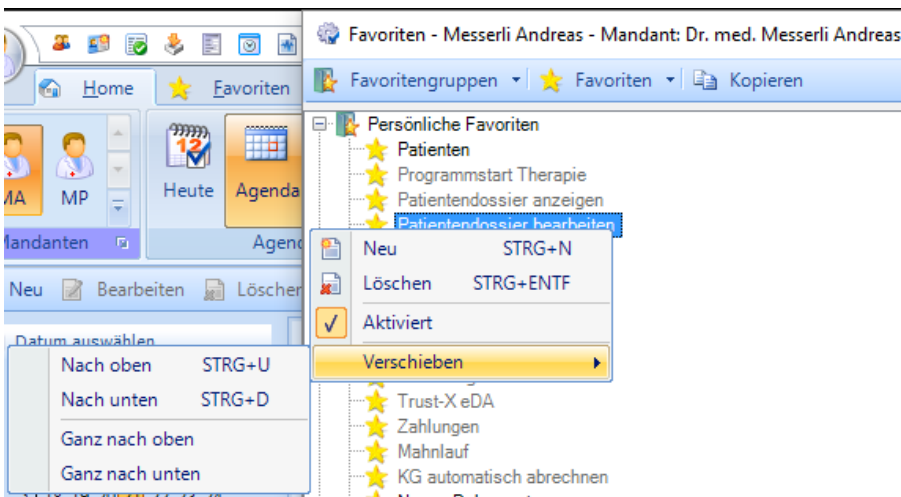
Home
Favoriten
MA
MP
Heute
Agenda
Mandanten
Agend
Neu
Bearbeiten
Löschen
Datum auswählen

Nach oben STRG+U
Nach unten STRG+D
Ganz nach oben
Ganz nach unten

Favoriten - Messerli Andreas - Mandant: Dr. med. Messerli Andreas
Favoritengruppen
Favoriten
Kopieren

Persönliche Favoriten
Patienten
Programmstart Therapie
Patientendossier anzeigen
Patientendossier bearbeiten

Neu STRG+N
Löschen STRG+ENTF
Aktiviert
Verschieben

Trust-X eDA
Zahlungen
Mahnlauf
KG automatisch abrechnen